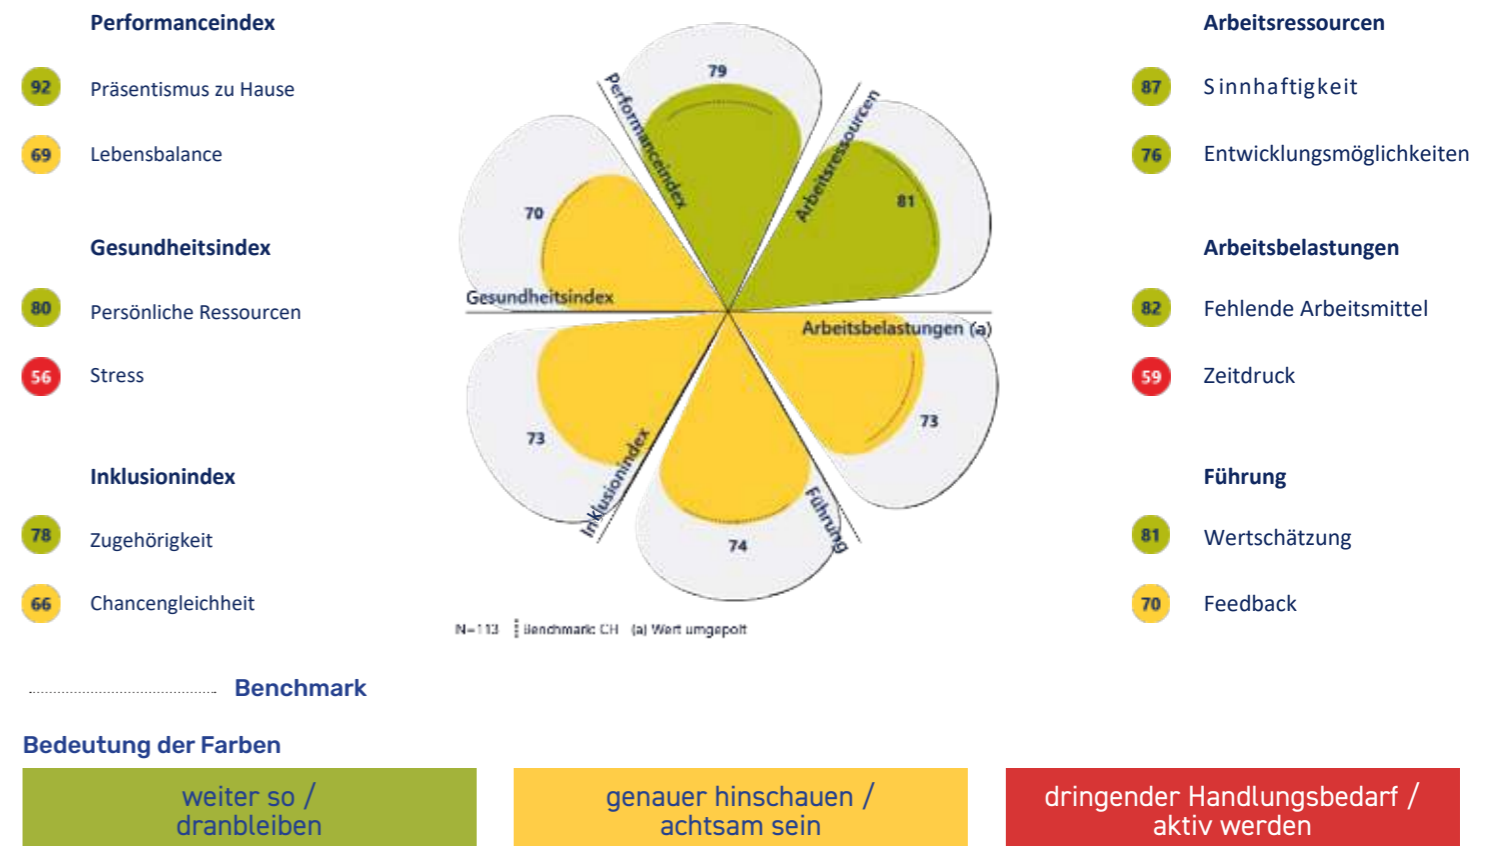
Performanceindex

92 Präsentismus zu Hause

69 Lebensbalance

Gesundheitsindex

80 Persönliche Ressourcen

56 Stress

Inklusionindex

78 Zugehörigkeit

66 Chancengleichheit

Performanceindex
79
Arbeitsressourcen
81
70
Gesundheitsindex
Arbeitsbelastungen (a)
73
73
Inklusionindex
Führung
74

N=113 Benchmark CH (a) Wert umgepolt

Arbeitsressourcen

87 Sinnhaftigkeit

76 Entwicklungsmöglichkeiten

Arbeitsbelastungen

82 Fehlende Arbeitsmittel

59 Zeitdruck

Führung

81 Wertschätzung

70 Feedback

Benchmark

Bedeutung der Farben

weiter so / dranbleiben

genauer hinschauen / achtsam sein

dringender Handlungsbedarf / aktiv werden